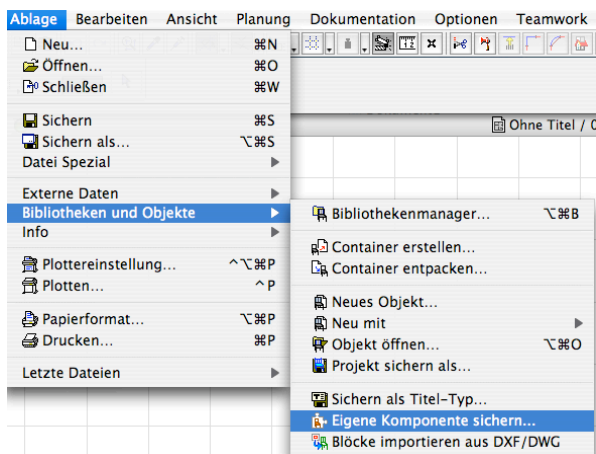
Ablage Bearbeiten Ansicht Planung Dokumentation Optionen Teamwork

Neu... ⌘N
Öffnen... ⌘O
Schließen ⌘W

Sichern ⌘S
Sichern als... ⌥⌘S
Datei Spezial ▶

Externe Daten ▶
Bibliotheken und Objekte ▶
Info ▶

Plottereinstellung... ^⌥⌘P
Plotten... ^P

Papierformat... ⌥⌘P
Drucken... ⌘P

Letzte Dateien ▶

Ohne Titel /

Bibliothekenmanager... ⌥⌘B

Container erstellen...
Container entpacken...

Neues Objekt...
Neu mit ▶
Objekt öffnen... ⌥⌘O
Projekt sichern als...

Sichern als Titel-Typ...
Eigene Komponente sichern...
Blöcke importieren aus DXF/DWG